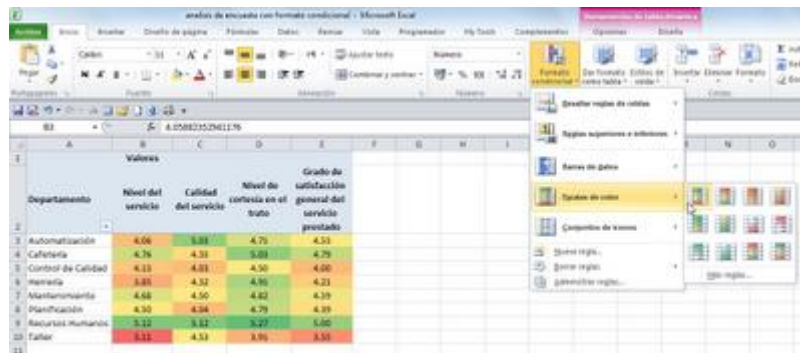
analisis de encuesta con formato condicional - Microsoft Excel

Herramientas de tabla dinámica

Archivo Inicio Insertar Diseño de página Fórmulas Datos Revisar Vista Programador My Tools Complementos Opciones Diseño

Calibri 11 A A Ajustar texto Número Formato condicional Dar formato como tabla Estilos de celda Insertar Eliminar Formato

Pegar N K S Combinar y centrar % 000

Portapapeles Fuente Alineación Número Celdas

B3 $f_x$ 4.05882352941176

| | A | B | C | D | E |
|---|---|---|---|---|---|
| 1 | | Valores | | | |
| 2 | Departamento | Nivel del servicio | Calidad del servicio | Nivel de cortesía en el trato | Grado de satisfacción general del servicio prestado |
| 3 | Automatización | 4.06 | 5.00 | 4.75 | 4.53 |
| 4 | Cafetería | 4.76 | 4.31 | 5.00 | 4.79 |
| 5 | Control de Calidad | 4.13 | 4.03 | 4.50 | 4.00 |
| 6 | Herrería | 3.85 | 4.32 | 4.91 | 4.21 |
| 7 | Mantenimiento | 4.68 | 4.50 | 4.82 | 4.39 |
| 8 | Planificación | 4.50 | 4.04 | 4.79 | 4.39 |
| 9 | Recursos Humanos | 5.12 | 5.12 | 5.27 | 5.00 |
| 10 | Taller | 3.51 | 4.53 | 3.95 | 3.55 |

Resaltar reglas de celdas

Reglas superiores e inferiores

Barras de datos

Escalas de color

Conjuntos de iconos

Nueva regla...

Borrar reglas

Administrar reglas...

Más reglas...